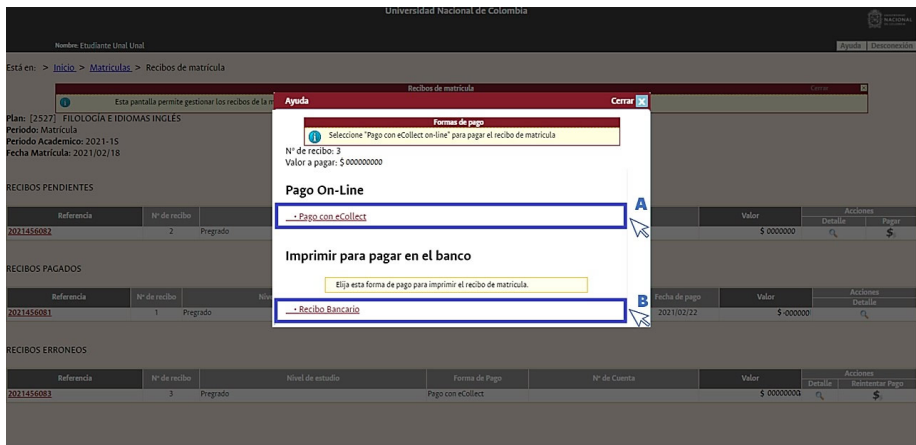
Universidad Nacional de Colombia

Nombre: Etudiante Unal Unal

Ayuda Desconexión

Está en: > Inicio > Matrículas > Recibos de matrícula

Recibos de matrícula

Cerrar

Esta pantalla permite gestionar los recibos de la m

Plan: [2527] FILOLOGÍA E IDIOMAS INGLÉS
Periodo: Matrícula
Periodo Academico: 2021-1S
Fecha Matrícula: 2021/02/18

RECIBOS PENDIENTES

| Referencia | Nº de recibo | | Valor | Acciones Detalle | Pagar |
|---|---|---|---|---|---|
| 2021456082 | 2 | Pregrado | \$ 0000000 | | \$ |

RECIBOS PAGADOS

| Referencia | Nº de recibo | Ni | Fecha de pago | Valor | Acciones Detalle |
|---|---|---|---|---|---|
| 2021456081 | 1 | Pregrado | 2021/02/22 | \$ -000000 | |

RECIBOS ERRONEOS

| Referencia | Nº de recibo | Nivel de estudio | Forma de Pago | Nº de Cuenta | Valor | Acciones Detalle | Reintentar Pago |
|---|---|---|---|---|---|---|---|
| 2021456083 | 3 | Pregrado | Pago con eCollect | | \$ 00000000 | | \$ |

Ayuda

Cerrar

Formas de pago

Seleccione "Pago con eCollect on-line" para pagar el recibo de matrícula

Nº de recibo: 3
Valor a pagar: \$ 000000000

Pago On-Line

• Pago con eCollect

A

Imprimir para pagar en el banco

Elija esta forma de pago para imprimir el recibo de matrícula.

• Recibo Bancario

B